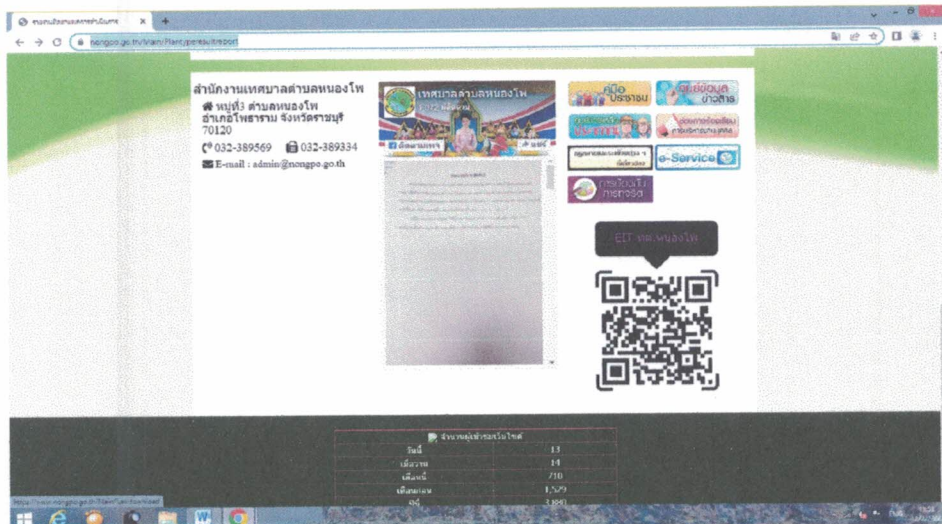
nongpo.go.th/main/Plant/pereault/report

สำนักงานเทศบาลตำบลหนองโพ

หมู่ที่3 ตำบลหนองโพ อำเภอโพธาราม จังหวัดราชบุรี 70120

032-389569 032-389334

E-mail : admin@nongpo.go.th

เทศบาลตำบลหนองโพ

คู่มือประชาชน

ข้อมูลข่าวสาร

e-Service

ITA ทต.หนองโพ

จำนวนผู้เข้าชมเว็บไซต์

| | |
|---|---|
| วันนี้ | 13 |
| เมื่อวาน | 14 |
| เดือนนี้ | 710 |
| เดือนก่อน | 1,529 |
| ปีนี้ | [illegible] |